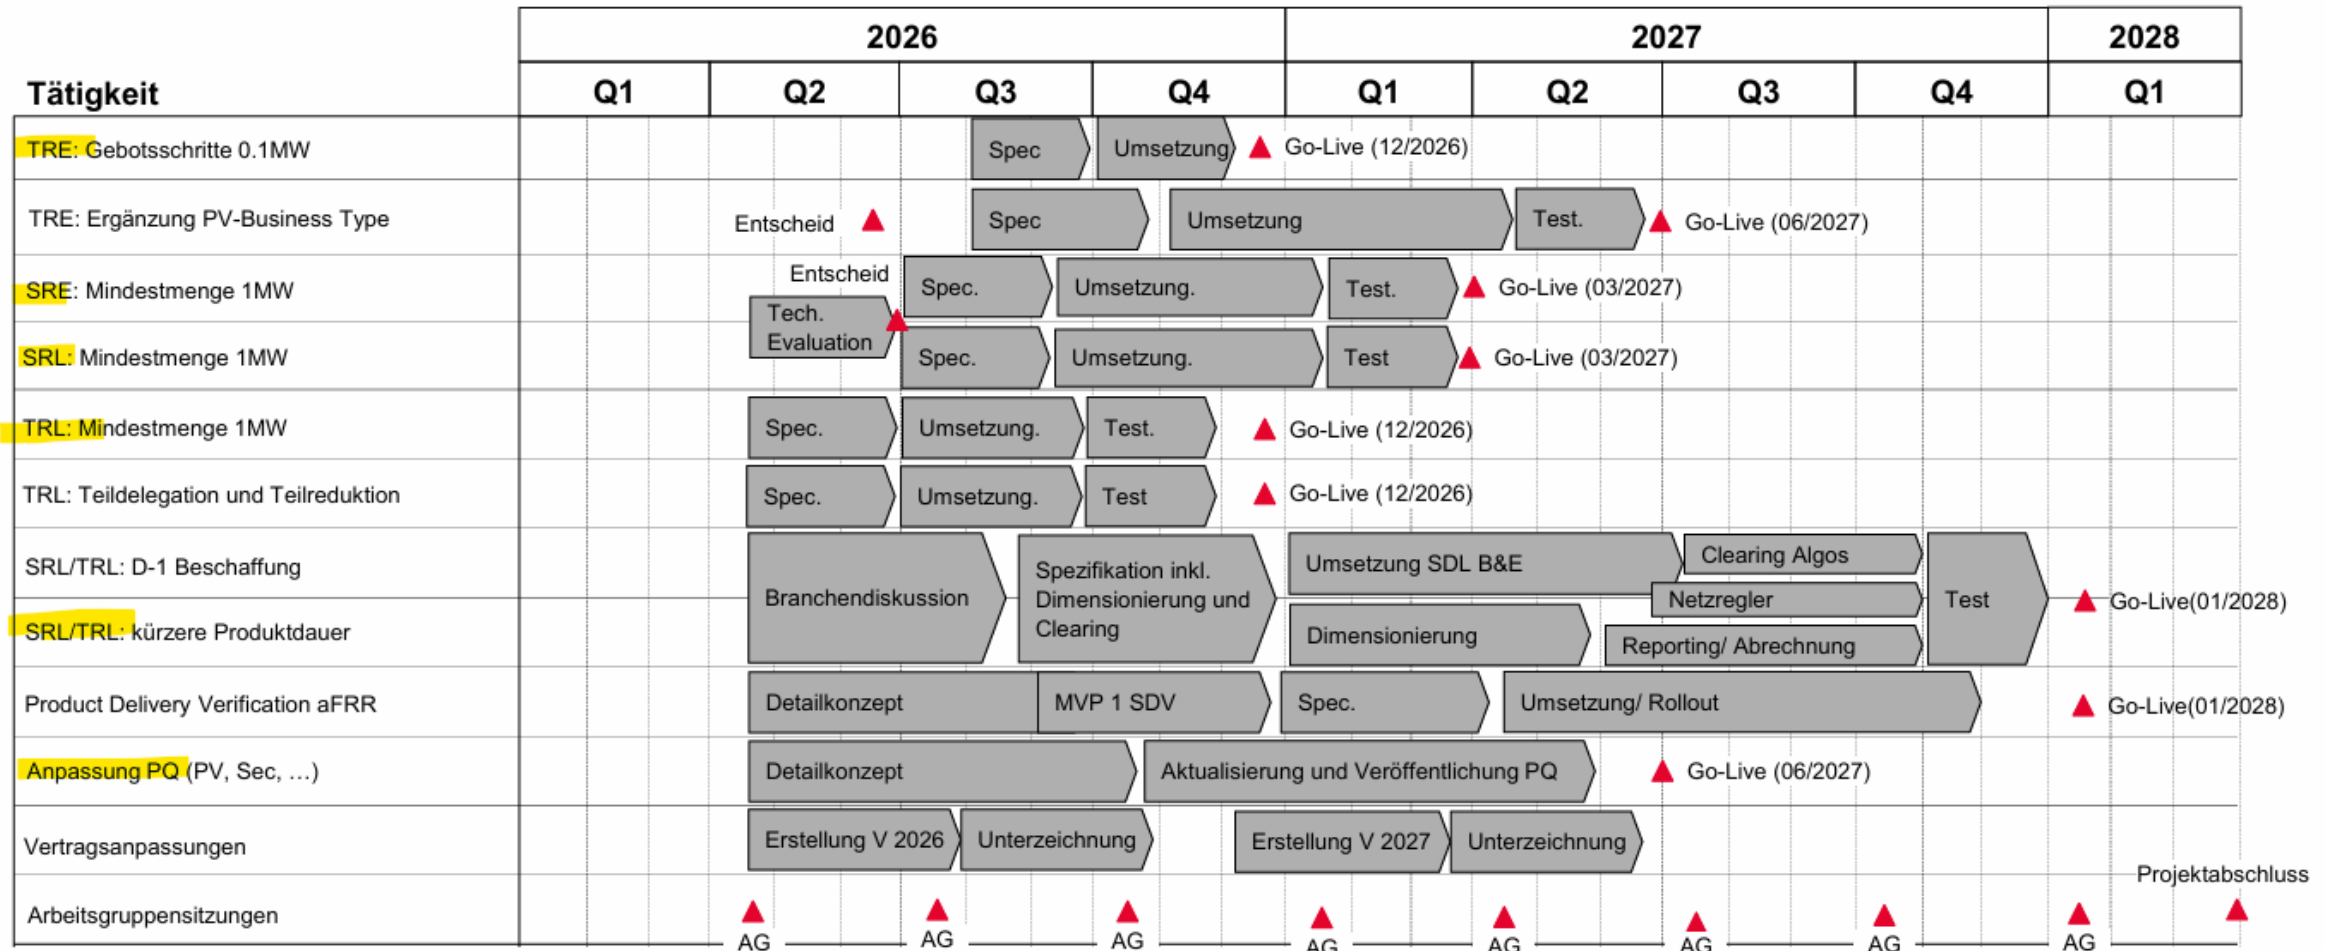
| Tätigkeit | 2026 Q1 | 2026 Q2 | 2026 Q3 | 2026 Q4 | 2027 Q1 | 2027 Q2 | 2027 Q3 | 2027 Q4 | 2028 Q1 |
|---|---|---|---|---|---|---|---|---|---|
| TRE: Gebotsschritte 0.1MW | | | Spec | Umsetzung | Go-Live (12/2026) | | | | |
| TRE: Ergänzung PV-Business Type | | Entscheid | Spec | Umsetzung | Umsetzung | Test. Go-Live (06/2027) | | | |
| SRE: Mindestmenge 1MW | | Entscheid | Spec. | Umsetzung. | Test. Go-Live (03/2027) | | | | |
| SRL: Mindestmenge 1MW | | Tech. Evaluation | Spec. | Umsetzung. | Test Go-Live (03/2027) | | | | |
| TRL: Mindestmenge 1MW | | Spec. | Umsetzung. | Test. Go-Live (12/2026) | | | | | |
| TRL: Teildelegation und Teilreduktion | | Spec. | Umsetzung. | Test Go-Live (12/2026) | | | | | |
| SRL/TRL: D-1 Beschaffung | | Branchendiskussion | Spezifikation inkl. Dimensionierung und Clearing | | Umsetzung SDL B&E | | Clearing Algos | Test | Go-Live(01/2028) |
| SRL/TRL: kürzere Produktdauer | | | | | Dimensionierung | | Netzregler; Reporting/ Abrechnung | | |
| Product Delivery Verification aFRR | | Detailkonzept | MVP 1 SDV | | Spec. | Umsetzung/ Rollout | | | Go-Live(01/2028) |
| Anpassung PQ (PV, Sec, …) | | Detailkonzept | | Aktualisierung und Veröffentlichung PQ | | Go-Live (06/2027) | | | |
| Vertragsanpassungen | | Erstellung V 2026 | Unterzeichnung | | Erstellung V 2027 | Unterzeichnung | | | |
| Arbeitsgruppensitzungen | | AG | AG | AG | AG | AG | AG | AG | AG Projektabschluss |